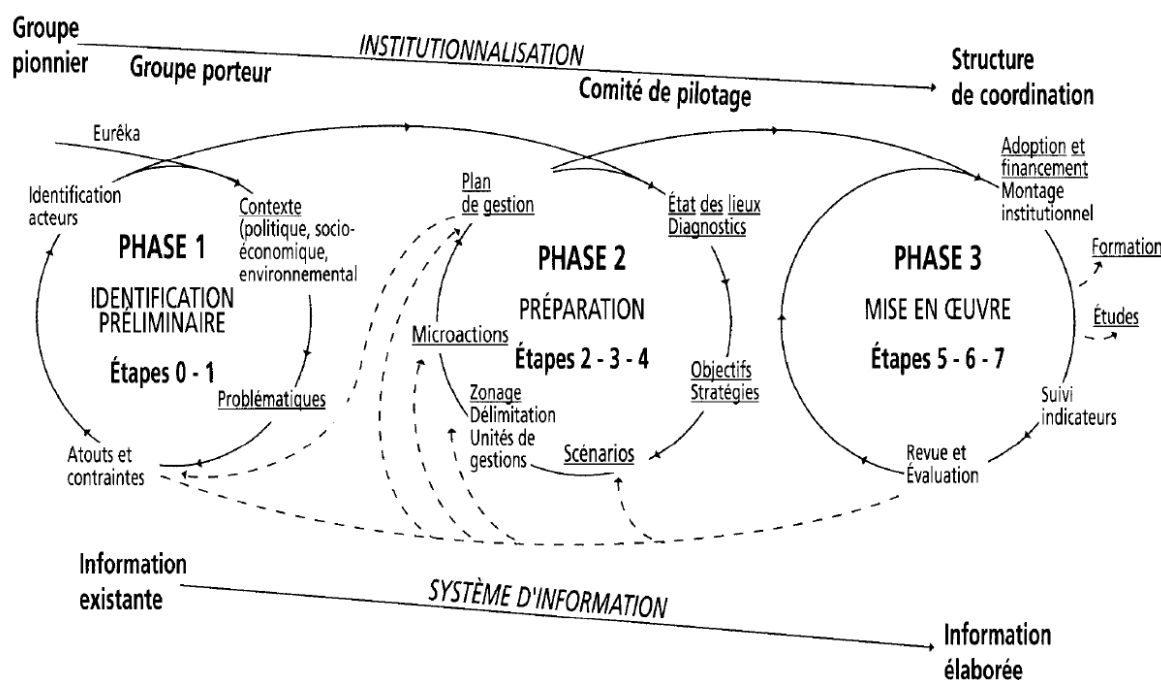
Groupe pionnier

INSTITUTIONNALISATION

Groupe porteur

Comité de pilotage

Structure de coordination

Eurêka

Identification acteurs

Contexte (politique, socio-économique, environnemental

PHASE 1

IDENTIFICATION PRÉLIMINAIRE

Étapes 0 - 1

Problématiques

Atouts et contraintes

Plan de gestion

État des lieux Diagnostics

PHASE 2

PRÉPARATION

Microactions

Étapes 2 - 3 - 4

Objectifs Stratégies

Zonage Délimitation Unités de gestions

Scénarios

Adoption et financement Montage institutionnel

PHASE 3

MISE EN ŒUVRE

Étapes 5 - 6 - 7

Formation

Études

Suivi indicateurs

Revue et Évaluation

Information existante

SYSTÈME D'INFORMATION

Information élaborée